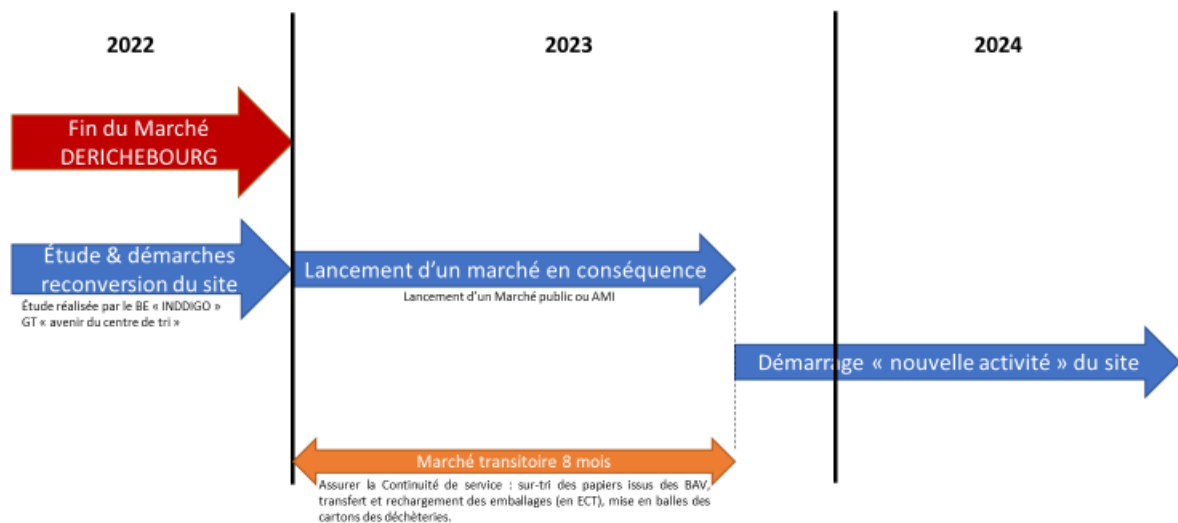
2022

2023

2024

Fin du Marché DERICHEBOURG

Étude & démarches reconversion du site

Étude réalisée par le BE « INDDIGO » GT « avenir du centre de tri »

Lancement d'un marché en conséquence

Lancement d'un Marché public ou AMI

Démarrage « nouvelle activité » du site

Marché transitoire 8 mois

Assurer la Continuité de service : sur-tri des papiers issus des BAV, transfert et rechargement des emballages (en ECT), mise en balles des cartons des déchèteries.